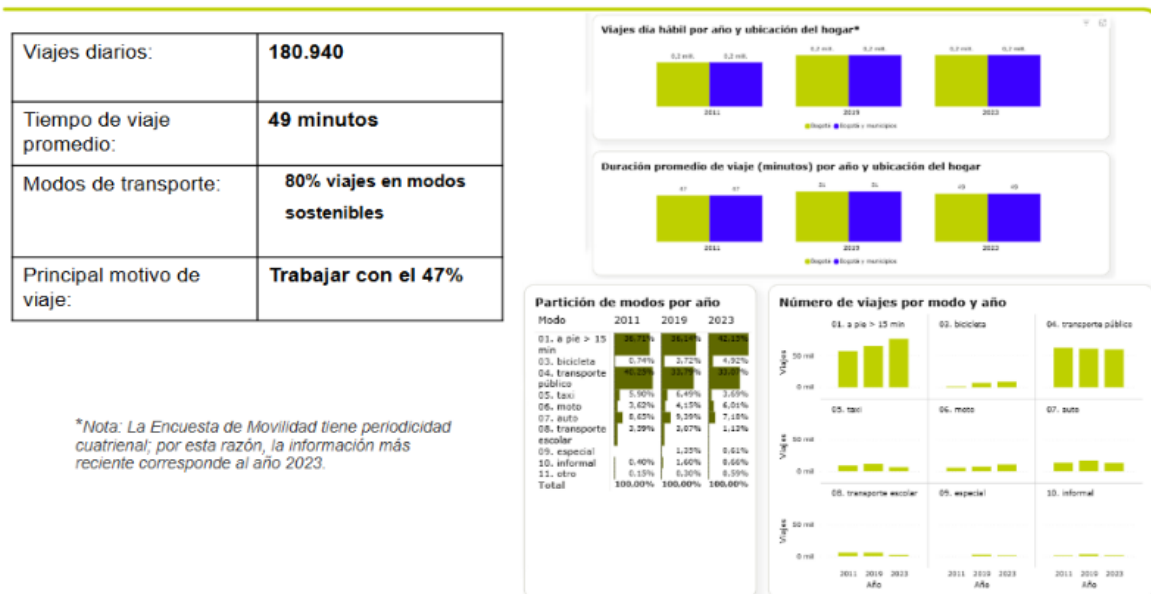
| Viajes diarios: | 180.940 |
|---|---|
| Tiempo de viaje promedio: | 49 minutos |
| Modos de transporte: | 80% viajes en modos sostenibles |
| Principal motivo de viaje: | Trabajar con el 47% |

*Nota: La Encuesta de Movilidad tiene periodicidad cuatrienal; por esta razón, la información más reciente corresponde al año 2023.

Viajes día hábil por año y ubicación del hogar*

0,2 mill. 0,2 mill. 0,2 mill. 0,2 mill. 0,2 mill. 0,2 mill.

2011 2019 2023

Bogotá Bogotá y municipios

Duración promedio de viaje (minutos) por año y ubicación del hogar

47 47 51 51 49 49

2011 2019 2023

Bogotá Bogotá y municipios

Partición de modos por año

| Modo | 2011 | 2019 | 2023 |
|---|---|---|---|
| 01. a pie > 15 min | 36,71% | 26,14% | 42,13% |
| 03. bicicleta | 0,74% | 3,72% | 4,92% |
| 04. transporte público | 40,23% | 33,79% | 33,07% |
| 05. taxi | 5,90% | 6,49% | 3,69% |
| 06. moto | 3,62% | 4,15% | 6,01% |
| 07. auto | 8,65% | 9,39% | 7,16% |
| 08. transporte escolar | 2,59% | 3,07% | 1,13% |
| 09. especial | | 1,35% | 0,61% |
| 10. informal | 0,40% | 1,60% | 0,66% |
| 11. otro | 0,15% | 0,30% | 0,59% |
| Total | 100,00% | 100,00% | 100,00% |

Número de viajes por modo y año

01. a pie > 15 min 03. bicicleta 04. transporte público
05. taxi 06. moto 07. auto
08. transporte escolar 09. especial 10. informal

Viajes 50 mil 0 mil

2011 2019 2023
Año